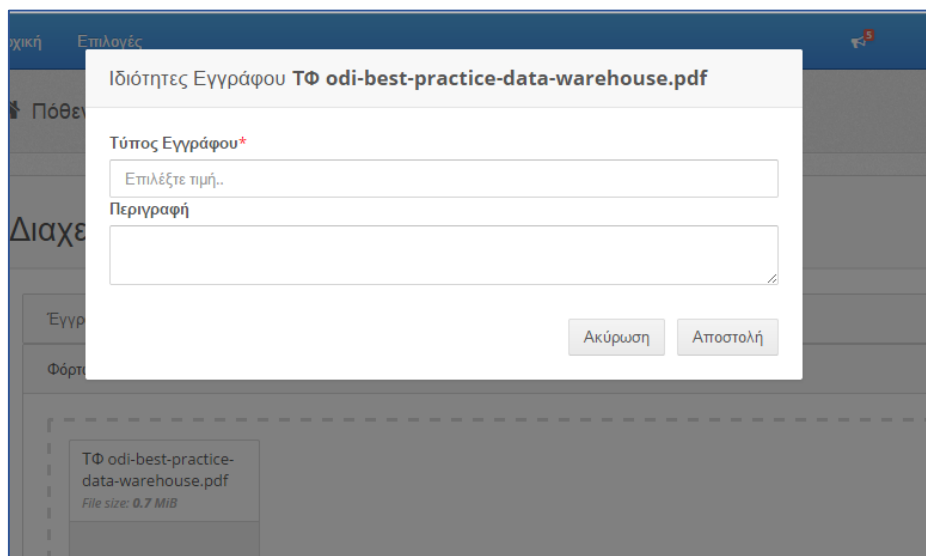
ρχική Επιλογές

5

Ιδιότητες Εγγράφου ΤΦ odi-best-practice-data-warehouse.pdf

Πόθε

Τύπος Εγγράφου*

Επιλέξτε τιμή..

Περιγραφή

Διαχε

Έγγρ

Ακύρωση Αποστολή

Φόρτ

ΤΦ odi-best-practice-data-warehouse.pdf
File size: 0.7 MiB